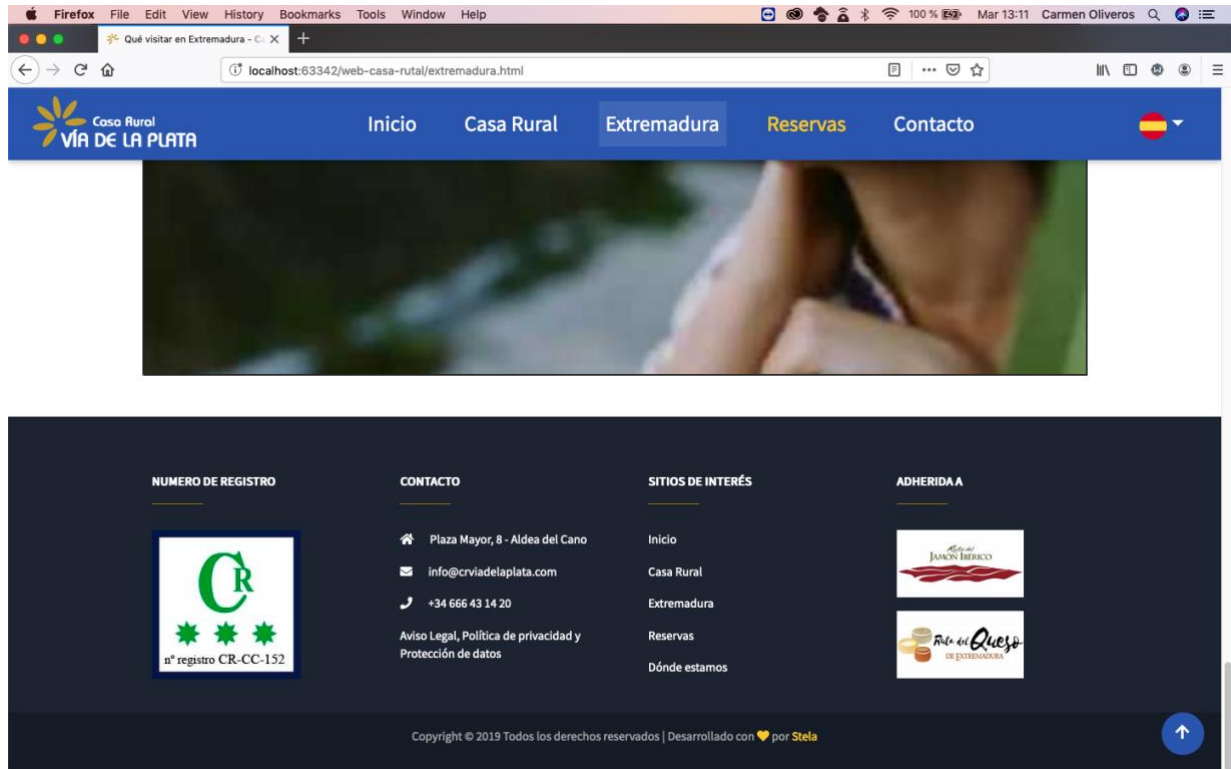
Firefox File Edit View History Bookmarks Tools Window Help
100 % Mar 13:11 Carmen Oliveros

Qué visitar en Extremadura - C

localhost:63342/web-casa-rutal/extremadura.html

Casa Rural
VÍA DE LA PLATA

Inicio Casa Rural Extremadura Reservas Contacto

NUMERO DE REGISTRO

CR
nº registro CR-CC-152

CONTACTO

Plaza Mayor, 8 - Aldea del Cano

info@crviadelaplata.com

+34 666 43 14 20

Aviso Legal, Política de privacidad y Protección de datos

SITIOS DE INTERÉS

Inicio

Casa Rural

Extremadura

Reservas

Dónde estamos

ADHERIDA A

Ruta del Jamón Ibérico

Ruta del Queso de Extremadura

Copyright © 2019 Todos los derechos reservados | Desarrollado con por Stela